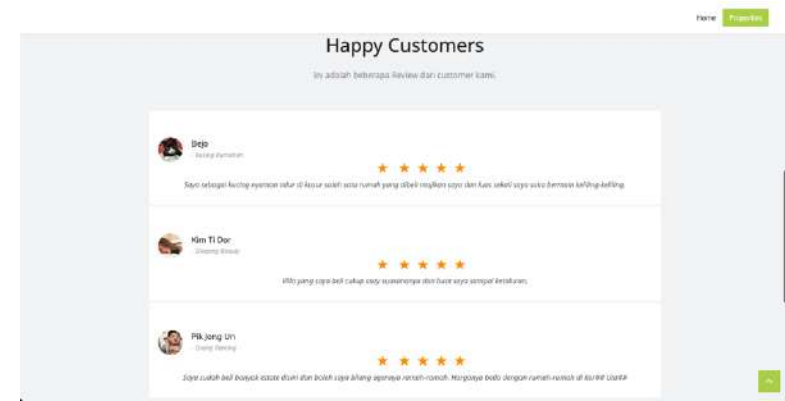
Home Properties

Happy Customers

Ini adalah beberapa Review dari customer kami.

Dejo
Kucing Rumahan
★ ★ ★ ★ ★
Saya sebagai kucing eyanaan tidur di kasur salah satu rumah yang dibeli majikan saya dan luas sekali saya suka bermain keliling-keliling.

Kim Ti Dor
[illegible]
★ ★ ★ ★ ★
Villa yang saya beli cukup cozy suasananya dan buat saya sampai ketiduran.

Pik Jong Un
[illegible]
★ ★ ★ ★ ★
Saya sudah beli banyak estate disini dan boleh saya bilang apanya ramah-ramah. Harganya beda dengan rumah-rumah di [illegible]